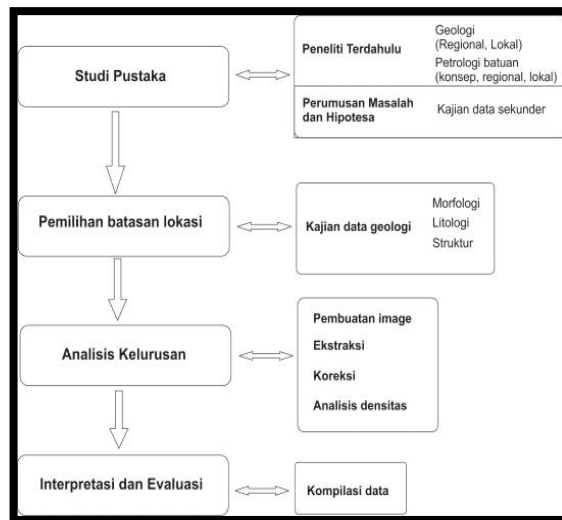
Studi Pustaka

Peneliti Terdahulu

Geologi (Regional, Lokal)

Petrologi batuan (konsep, regional, lokal)

Perumusan Masalah dan Hipotesa

Kajian data sekunder

Pemilihan batasan lokasi

Kajian data geologi

Morfologi

Litologi

Struktur

Analisis Kelurusan

Pembuatan image

Ekstraksi

Koreksi

Analisis densitas

Interpretasi dan Evaluasi

Kompilasi data